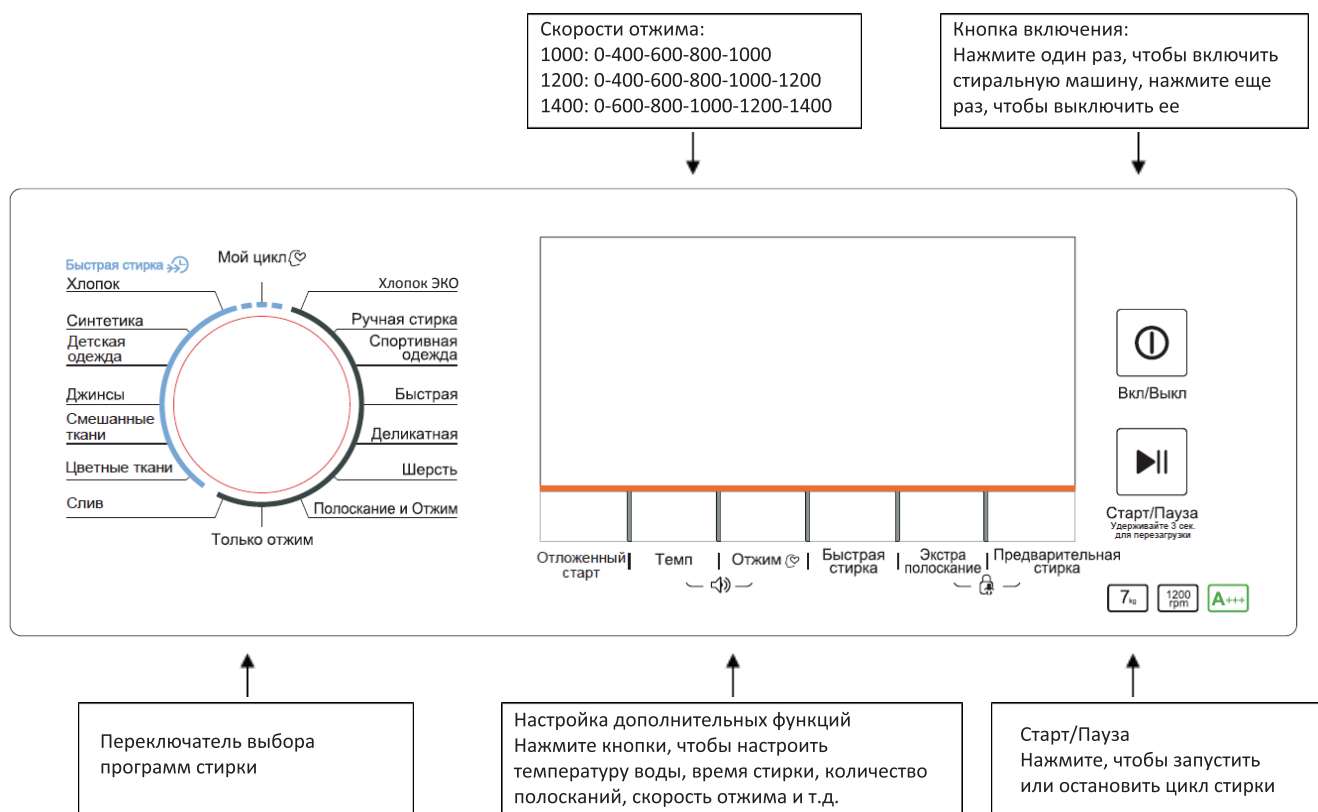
Скорости отжима:
1000: 0-400-600-800-1000
1200: 0-400-600-800-1000-1200
1400: 0-600-800-1000-1200-1400

Кнопка включения:
Нажмите один раз, чтобы включить стиральную машину, нажмите еще раз, чтобы выключить ее

Быстрая стирка
Мой цикл
Хлопок
Хлопок ЭКО
Синтетика
Ручная стирка
Детская одежда
Спортивная одежда
Джинсы
Быстрая
Смешанные ткани
Деликатная
Цветные ткани
Шерсть
Слив
Полоскание и Отжим
Только отжим

Отложенный старт
Темп
Отжим
Быстрая стирка
Экстра полоскание
Предварительная стирка

Вкл/Выкл
Старт/Пауза
Удерживайте 3 сек. для перезагрузки

7kg
1200 rpm
A+++

Переключатель выбора программ стирки

Настройка дополнительных функций
Нажмите кнопки, чтобы настроить температуру воды, время стирки, количество полосканий, скорость отжима и т.д.

Старт/Пауза
Нажмите, чтобы запустить или остановить цикл стирки